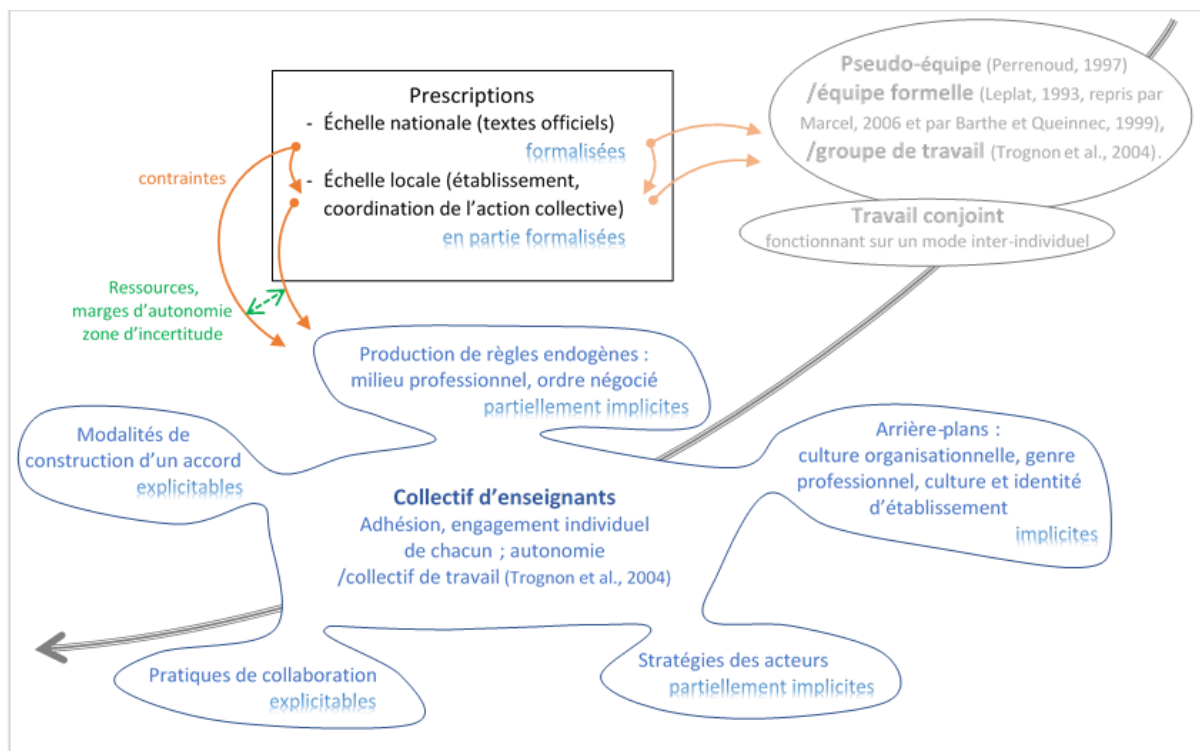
Prescriptions
- Échelle nationale (textes officiels)
formalisées
- Échelle locale (établissement, coordination de l'action collective)
en partie formalisées

contraintes

Ressources, marges d'autonomie zone d'incertitude

Pseudo-équipe (Perrenoud, 1997) /équipe formelle (Leplat, 1993, repris par Marcel, 2006 et par Barthe et Queinnec, 1999), /groupe de travail (Trognon et al., 2004).

Travail conjoint
fonctionnant sur un mode inter-individuel

Production de règles endogènes : milieu professionnel, ordre négocié
partiellement implicites

Modalités de construction d'un accord
explicitables

Arrière-plans : culture organisationnelle, genre professionnel, culture et identité d'établissement
implicites

Collectif d'enseignants
Adhésion, engagement individuel de chacun ; autonomie /collectif de travail (Trognon et al., 2004)

Pratiques de collaboration
explicitables

Stratégies des acteurs
partiellement implicites